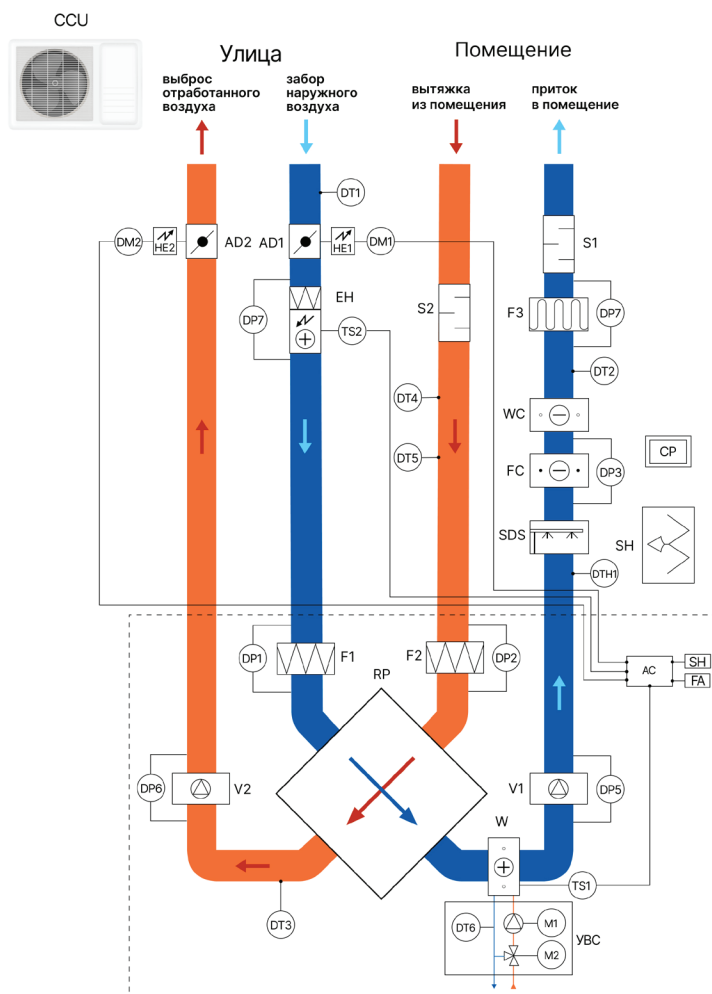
CCU

Улица

Помещение

выброс отработанного воздуха

забор наружного воздуха

вытяжка из помещения

приток в помещение

DT1

DM2 HE2 AD2 AD1 HE1 DM1

S1

EH

DP7

TS2

S2

F3

DP7

DT2

DT4

WC

CP

DT5

FC

DP3

SDS

SH

DTH1

DP1

F1

F2

DP2

RP

AC

SH

FA

DP6

V2

V1

DP5

W

TS1

DT3

DT6

M1

M2

УВС